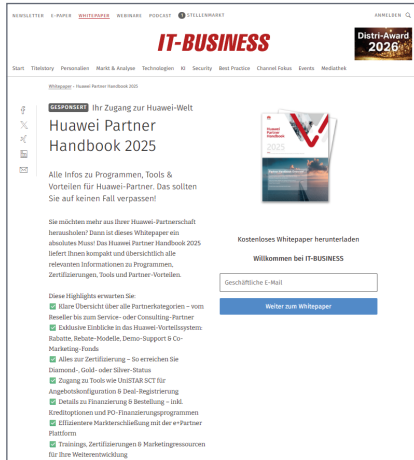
NEWSLETTER E-PAPER WHITEPAPER WEBINARE PODCAST STELLENMARKT ANMELDEN

IT-BUSINESS

Distri-Award 2026

Start Titelstory Personalien Markt & Analyse Technologien KI Security Best Practice Channel Fokus Events Mediathek

Whitepaper > Huawei Partner Handbook 2025

GESPONSERT Ihr Zugang zur Huawei-Welt

Huawei Partner Handbook 2025

Alle Infos zu Programmen, Tools & Vorteilen für Huawei-Partner. Das sollten Sie auf keinen Fall verpassen!

Sie möchten mehr aus Ihrer Huawei-Partnerschaft herausholen? Dann ist dieses Whitepaper ein absolutes Muss! Das Huawei Partner Handbook 2025 liefert Ihnen kompakt und übersichtlich alle relevanten Informationen zu Programmen, Zertifizierungen, Tools und Partner-Vorteilen.

Diese Highlights erwarten Sie:
✅ Klare Übersicht über alle Partnerkategorien – vom Reseller bis zum Service- oder Consulting-Partner
✅ Exklusive Einblicke in das Huawei-Vorteilssystem: Rabatte, Rebate-Modelle, Demo-Support & Co-Marketing-Funds
✅ Alles zur Zertifizierung – So erreichen Sie Diamond-, Gold- oder Silver-Status
✅ Zugang zu Tools wie UniSTAR SCT für Angebotskonfiguration & Deal-Registrierung
✅ Details zu Finanzierung & Bestellung – inkl. Kreditoptionen und PO-Finanzierungsprogrammen
✅ Effizientere Markterschließung mit der e+Partner Plattform
✅ Trainings, Zertifizierungen & Marketingressourcen für Ihre Weiterentwicklung

Kostenloses Whitepaper herunterladen

Willkommen bei IT-BUSINESS

Geschäftliche E-Mail

Weiter zum Whitepaper